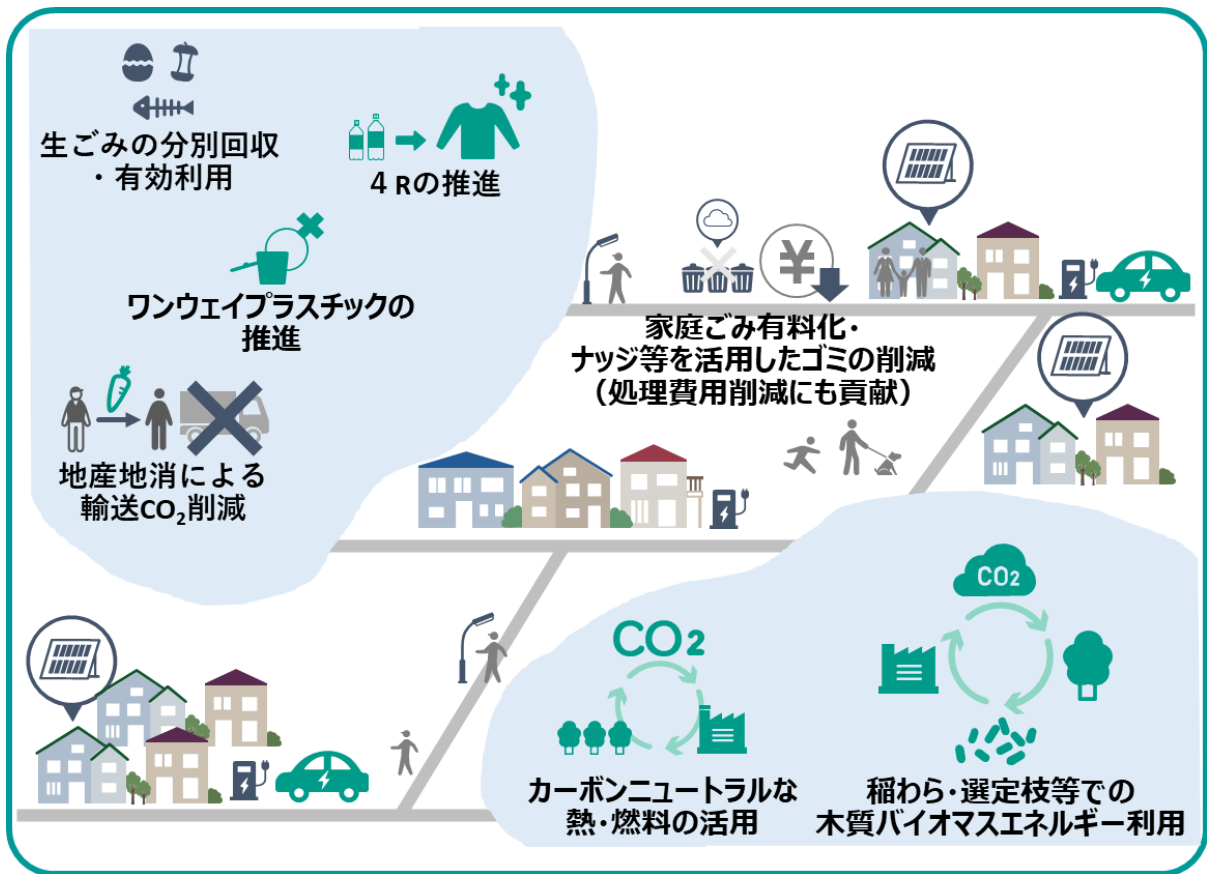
生ごみの分別回収
・有効利用

4Rの推進

ワンウェイプラスチックの
推進

地産地消による
輸送$CO_2$削減

家庭ごみ有料化・
ナッジ等を活用したゴミの削減
（処理費用削減にも貢献）

$CO_2$

$CO_2$

カーボンニュートラルな
熱・燃料の活用

稲わら・選定枝等での
木質バイオマスエネルギー利用